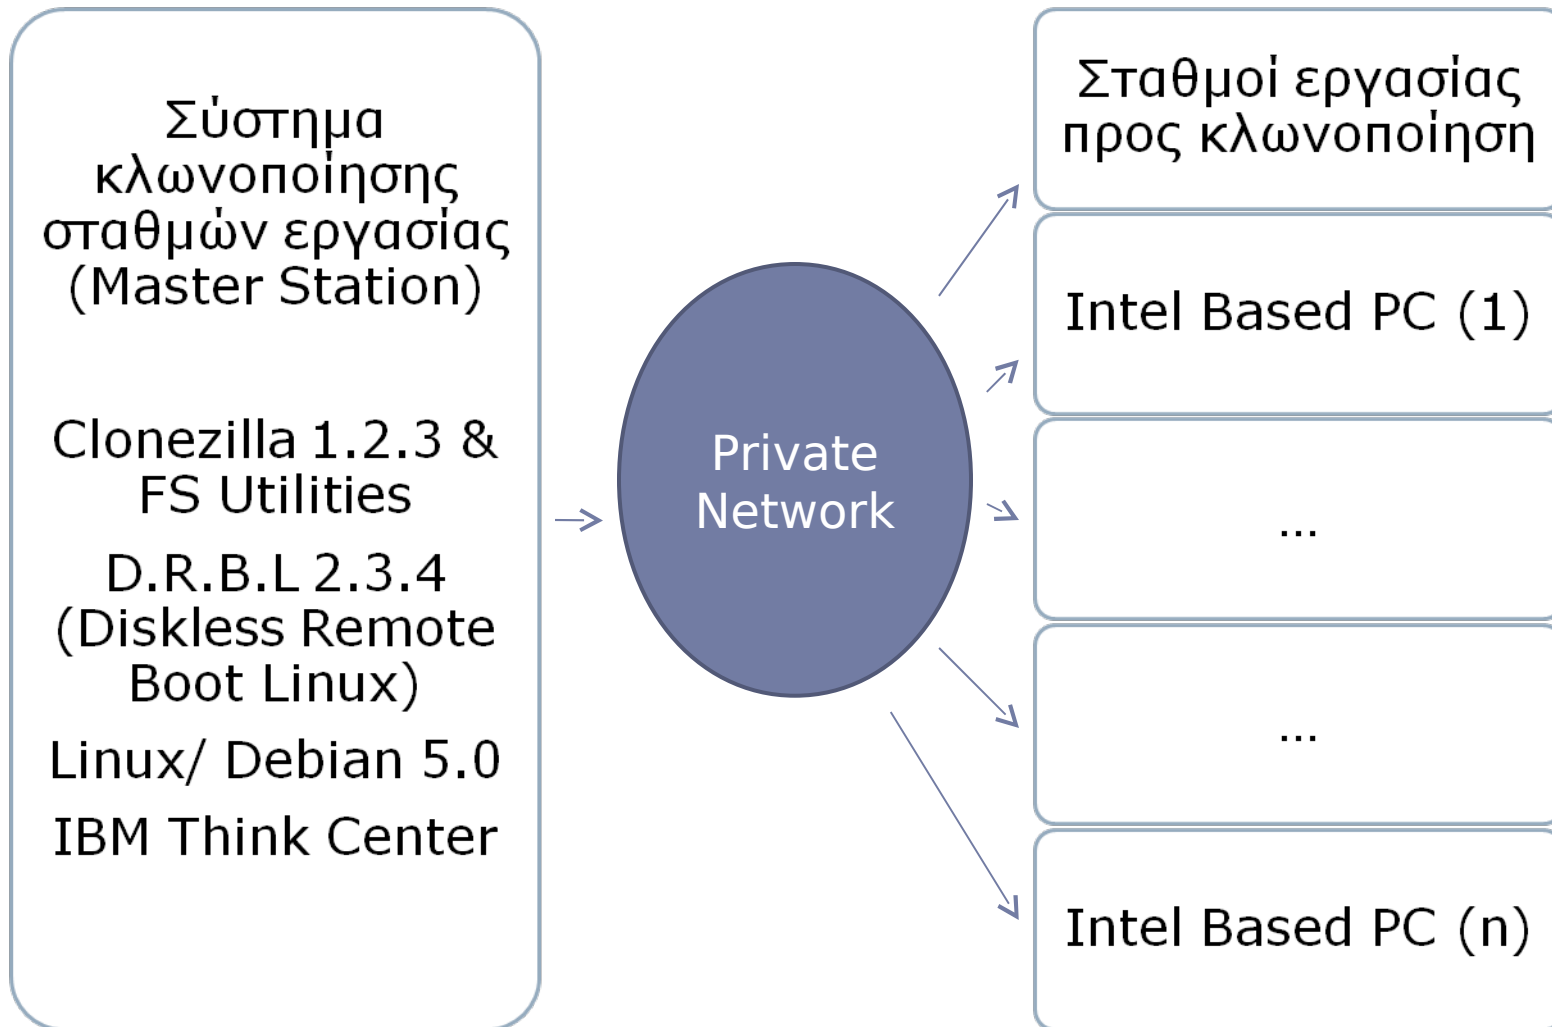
Σύστημα κλωνοποίησης σταθμών εργασίας (Master Station)

Clonezilla 1.2.3 & FS Utilities

D.R.B.L 2.3.4 (Diskless Remote Boot Linux)

Linux/ Debian 5.0

IBM Think Center

Private Network

Σταθμοί εργασίας προς κλωνοποίηση

Intel Based PC (1)

...

...

Intel Based PC (n)